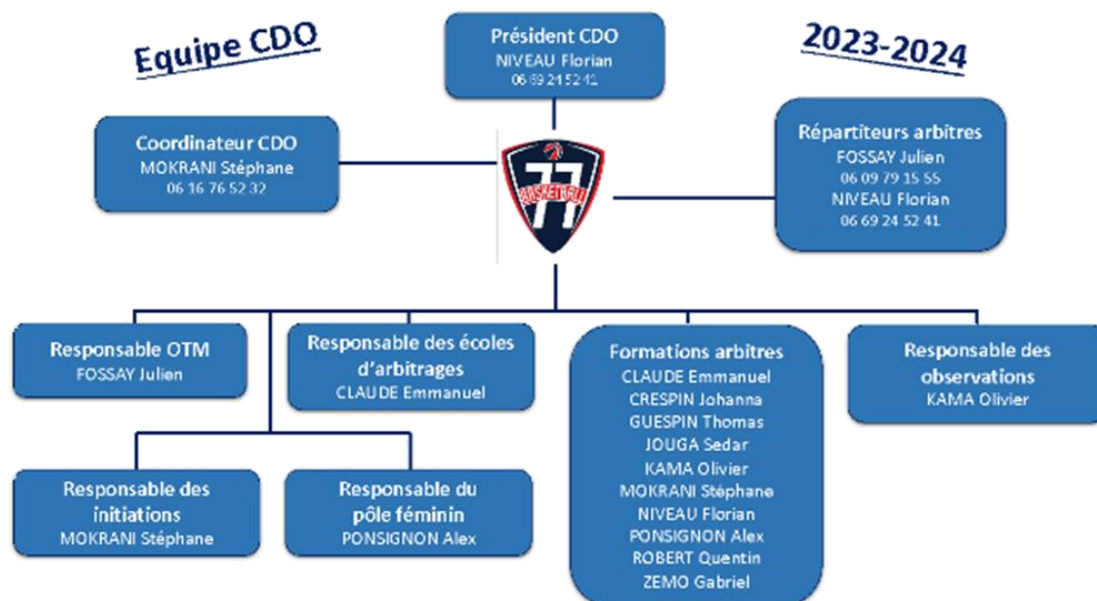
Equipe CDO

Président CDO
NIVEAU Florian
06 69 24 52 41

2023-2024

Coordinateur CDO
MOKRANI Stéphane
06 16 76 52 32

77
BASKETBALL

Répartiteurs arbitres
FOSSAY Julien
06 09 79 15 55
NIVEAU Florian
06 69 24 52 41

Responsable OTM
FOSSAY Julien

Responsable des écoles d'arbitrages
CLAUDE Emmanuel

Formations arbitres
CLAUDE Emmanuel
CRESPIN Johanna
GUESPIN Thomas
JOUGA Sedar
KAMA Olivier
MOKRANI Stéphane
NIVEAU Florian
PONSIGNON Alex
ROBERT Quentin
ZEMO Gabriel

Responsable des observations
KAMA Olivier

Responsable des initiations
MOKRANI Stéphane

Responsable du pôle féminin
PONSIGNON Alex